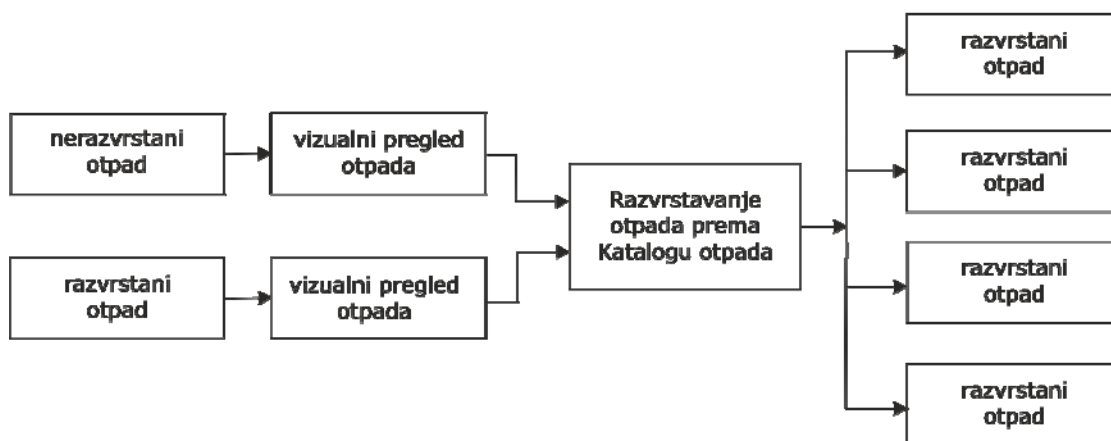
nerazvrstani otpad

vizualni pregled otpada

razvrstani otpad

vizualni pregled otpada

Razvrstavanje otpada prema Katalogu otpada

razvrstani otpad

razvrstani otpad

razvrstani otpad

razvrstani otpad